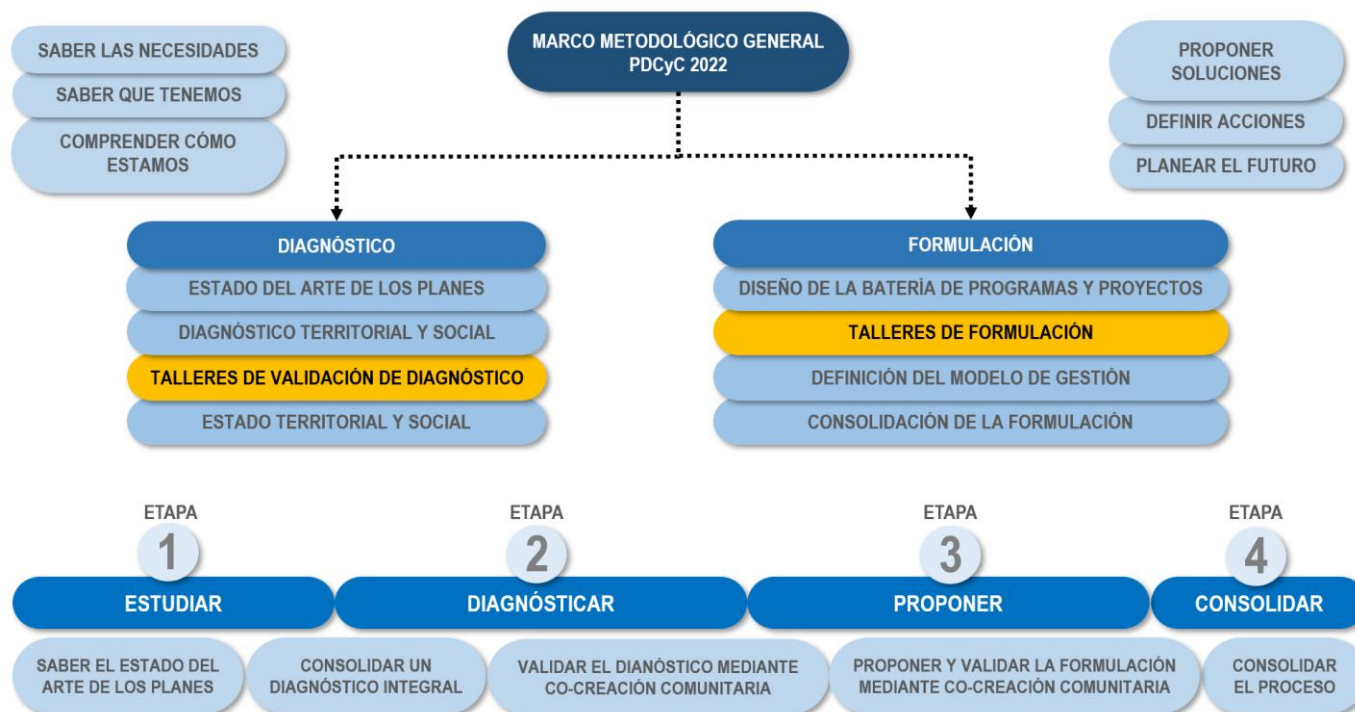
SABER LAS NECESIDADES
SABER QUE TENEMOS
COMPRENDER CÓMO ESTAMOS

MARCO METODOLÓGICO GENERAL
PDCyC 2022

PROPONER SOLUCIONES
DEFINIR ACCIONES
PLANEAR EL FUTURO

DIAGNÓSTICO
ESTADO DEL ARTE DE LOS PLANES
DIAGNÓSTICO TERRITORIAL Y SOCIAL
TALLERES DE VALIDACIÓN DE DIAGNÓSTICO
ESTADO TERRITORIAL Y SOCIAL

FORMULACIÓN
DISEÑO DE LA BATERÍA DE PROGRAMAS Y PROYECTOS
TALLERES DE FORMULACIÓN
DEFINICIÓN DEL MODELO DE GESTIÓN
CONSOLIDACIÓN DE LA FORMULACIÓN

ETAPA
1
ESTUDIAR

ETAPA
2
DIAGNÓSTICAR

ETAPA
3
PROPONER

ETAPA
4
CONSOLIDAR

SABER EL ESTADO DEL ARTE DE LOS PLANES
CONSOLIDAR UN DIAGNÓSTICO INTEGRAL
VALIDAR EL DIANÓSTICO MEDIANTE CO-CREACIÓN COMUNITARIA
PROPONER Y VALIDAR LA FORMULACIÓN MEDIANTE CO-CREACIÓN COMUNITARIA
CONSOLIDAR EL PROCESO